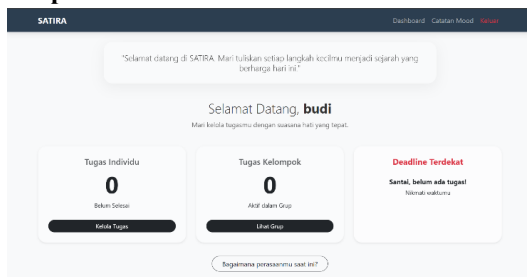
SATIRA

Dashboard Catatan Mood Keluar

"Selamat datang di SATIRA. Mari tuliskan setiap langkah kecilmu menjadi sejarah yang berharga hari ini."

Selamat Datang, **budi**

Mari kelola tugasmu dengan suasana hati yang tepat.

Tugas Individu

0

Belum Selesai

Kelola Tugas

Tugas Kelompok

0

Aktif dalam Grup

Lihat Grup

Deadline Terdekat

Santai, belum ada tugas!

Nikmati waktumu

Bagaimana perasaanmu saat ini?